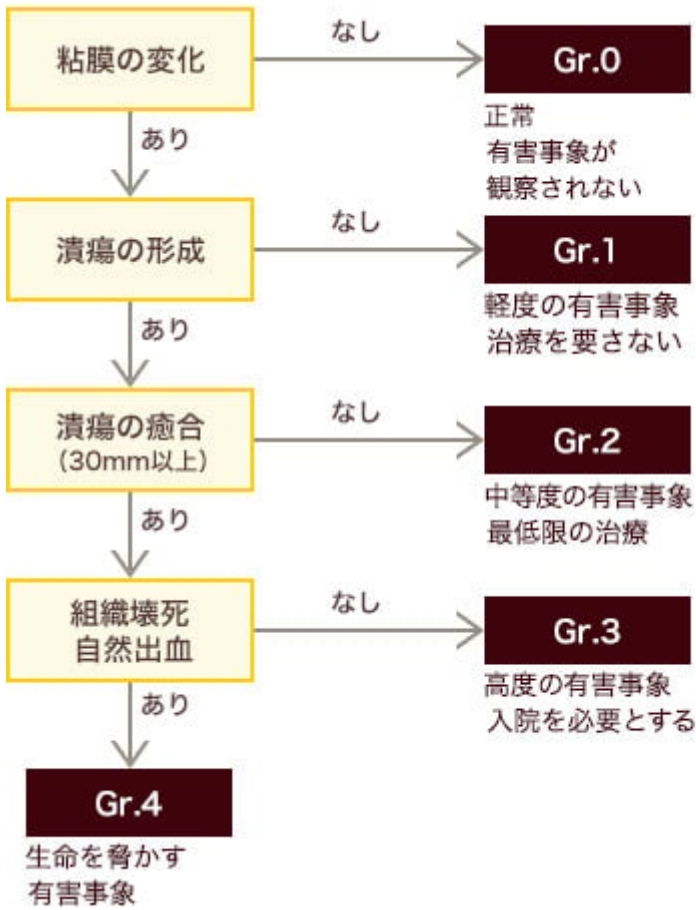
粘膜の変化

なし

Gr.0

正常
有害事象が
観察されない

あり

潰瘍の形成

なし

Gr.1

軽度の有害事象
治療を要さない

あり

潰瘍の癒合
(30mm以上)

なし

Gr.2

中等度の有害事象
最低限の治療

あり

組織壊死
自然出血

なし

Gr.3

高度の有害事象
入院を必要とする

あり

Gr.4

生命を脅かす
有害事象